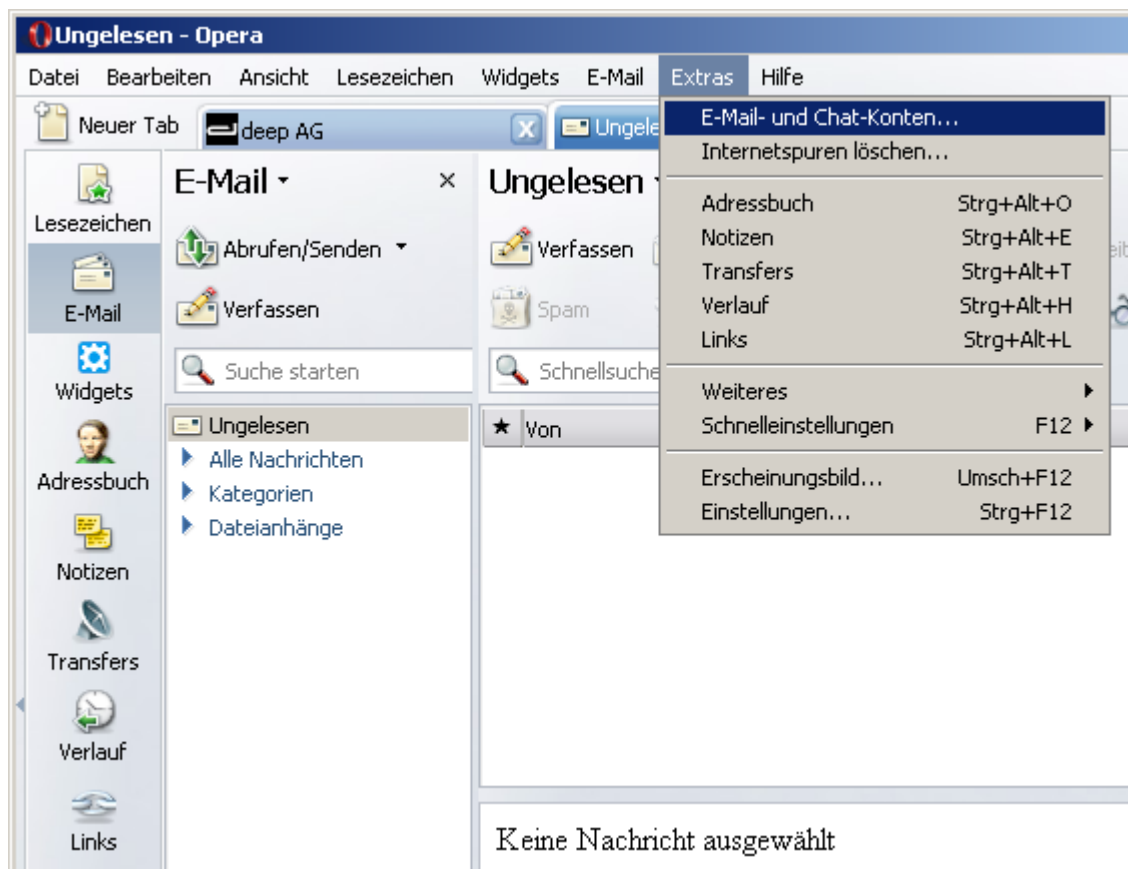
Ungelesen - Opera

Datei Bearbeiten Ansicht Lesezeichen Widgets E-Mail Extras Hilfe

Neuer Tab deep AG Ungele

E-Mail- und Chat-Konten...
Internetspuren löschen...

| | |
|---|---|
| Adressbuch | Strg+Alt+O |
| Notizen | Strg+Alt+E |
| Transfers | Strg+Alt+T |
| Verlauf | Strg+Alt+H |
| Links | Strg+Alt+L |
| Weiteres | |
| Schnelleinstellungen | F12 |
| Erscheinungsbild... | Umsch+F12 |
| Einstellungen... | Strg+F12 |

Lesezeichen
E-Mail
Widgets
Adressbuch
Notizen
Transfers
Verlauf
Links

E-Mail
Abrufen/Senden
Verfassen
Suche starten
Ungelesen
Alle Nachrichten
Kategorien
Dateianhänge

Ungelesen
Verfassen
Spam
Schnellsuche
★ Von

Keine Nachricht ausgewählt